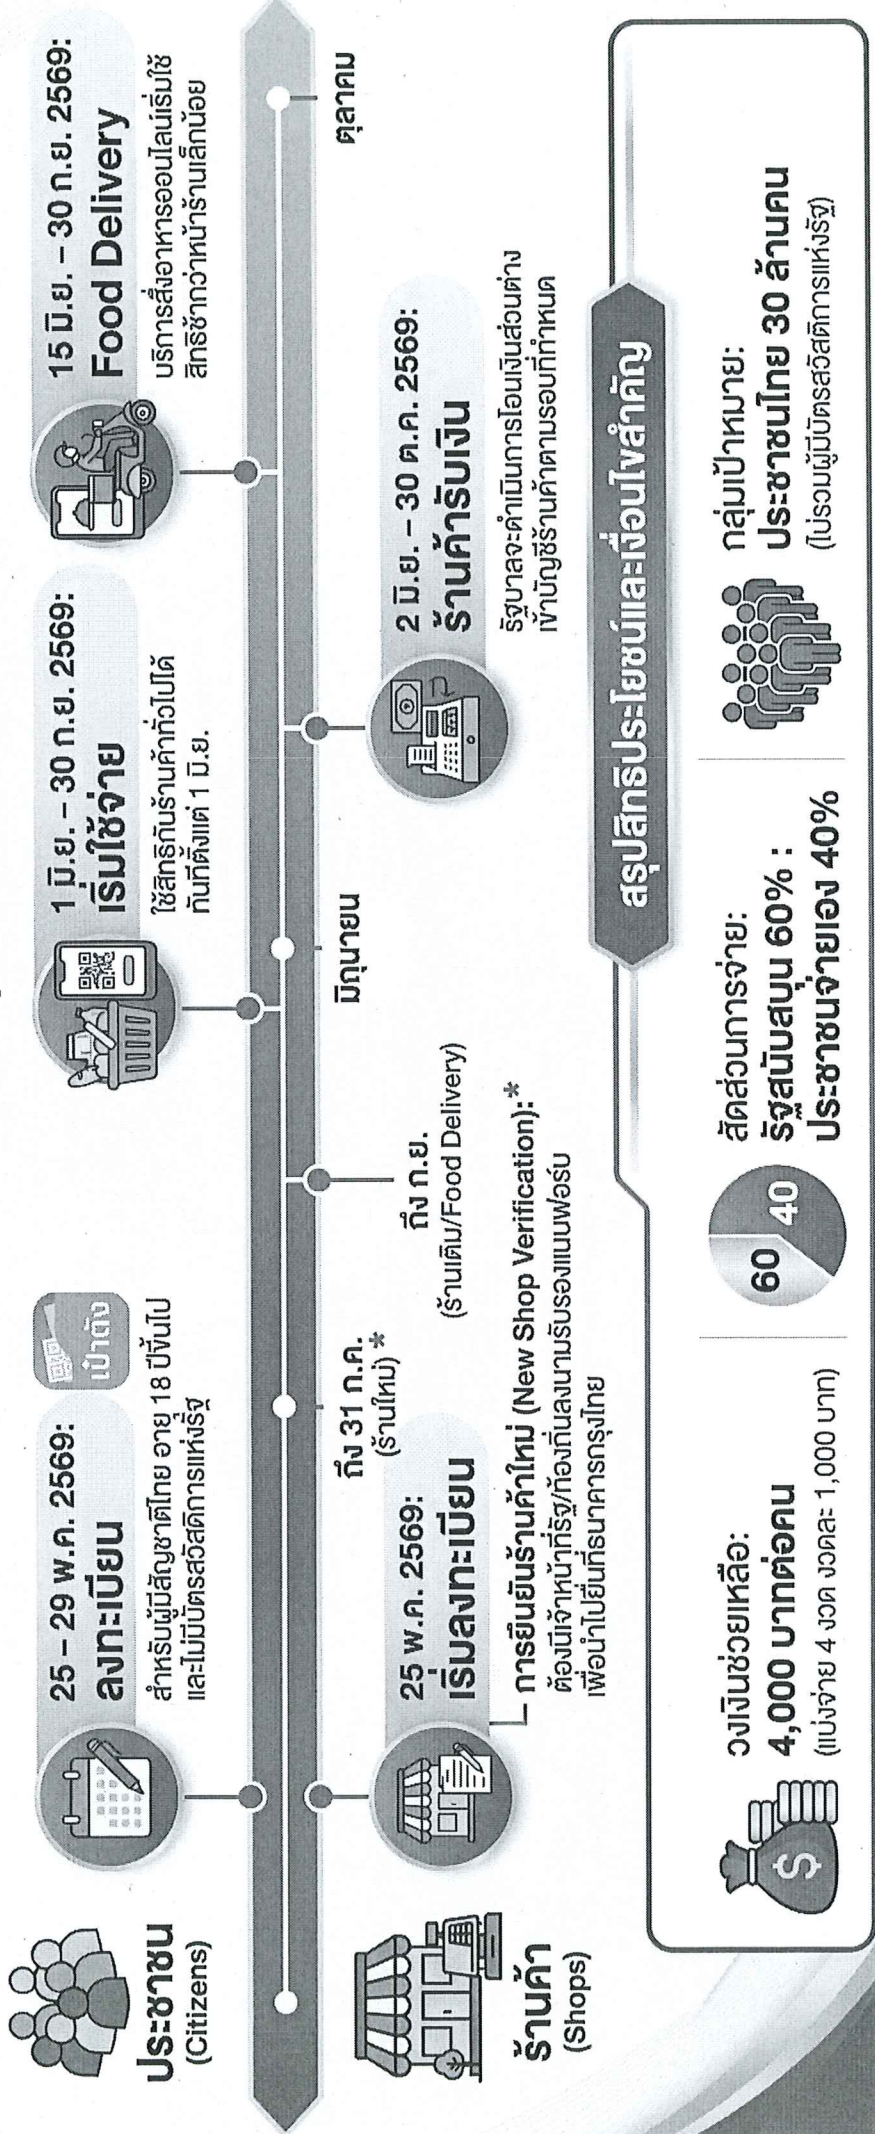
ประชาชน
(Citizens)

25 – 29 พ.ค. 2569:
ลงทะเบียน
สำหรับผู้มีสัญชาติไทย อายุ 18 ปีขึ้นไป และไม่มีบัตรสวัสดิการแห่งรัฐ

เป๋าตัง

1 มิ.ย. – 30 ก.ย. 2569:
เริ่มใช้จ่าย
ใช้สิทธิกับร้านค้าทั่วไปได้ทันทีตั้งแต่ 1 มิ.ย.

15 มิ.ย. – 30 ก.ย. 2569:
Food Delivery
บริการสั่งอาหารออนไลน์เริ่มใช้สิทธิช้ากว่าหน้าร้านเล็กน้อย

ร้านค้า
(Shops)

25 พ.ค. 2569:
เริ่มลงทะเบียน

ถึง 31 ก.ค.
(ร้านใหม่) *

ถึง ก.ย.
(ร้านเดิม/Food Delivery)

มิถุนายน

ตุลาคม

การยืนยันร้านค้าใหม่ (New Shop Verification):*
ต้องมีเจ้าหน้าที่รัฐ/ท้องถิ่นลงนามรับรองแบบฟอร์มเพื่อนำไปยื่นที่ธนาคารกรุงไทย

2 มิ.ย. – 30 ต.ค. 2569:
ร้านค้ารับเงิน
รัฐบาลจะดำเนินการโอนเงินส่วนต่างเข้าบัญชีร้านค้าตามรอบที่กำหนด

สรุปสิทธิประโยชน์และเงื่อนไขสำคัญ

วงเงินช่วยเหลือ:
4,000 บาทต่อคน
(แบ่งจ่าย 4 งวด งวดละ 1,000 บาท)

60 40

สัดส่วนการจ่าย:
รัฐสนับสนุน 60% :
ประชาชนจ่ายเอง 40%

กลุ่มเป้าหมาย:
ประชาชนไทย 30 ล้านคน
(ไม่รวมผู้มีบัตรสวัสดิการแห่งรัฐ)